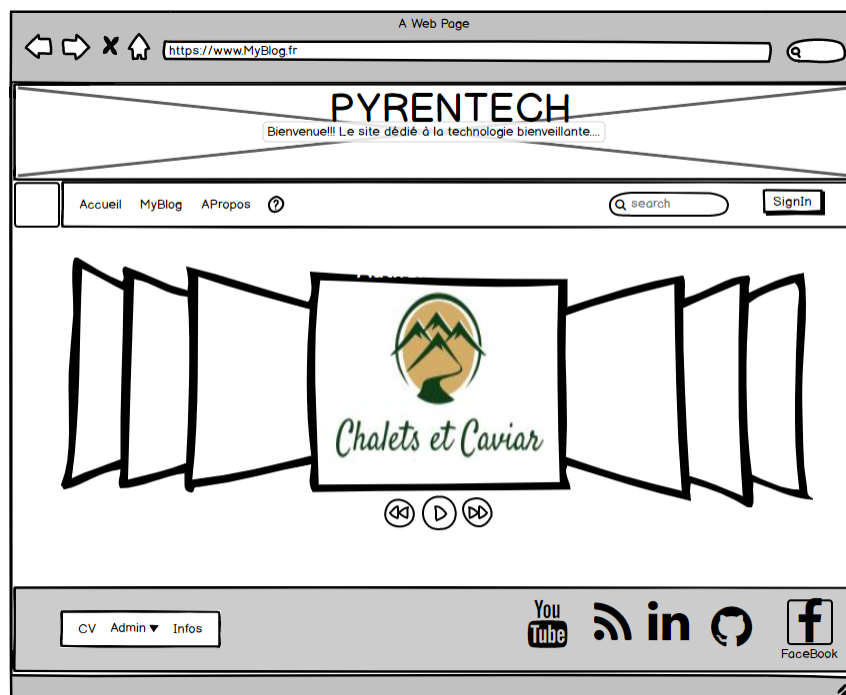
A Web Page

https://www.MyBlog.fr

PYRENTECH

Bienvenue!!! Le site dédié à la technologie bienveillante....

Accueil MyBlog APropos ?

search

SignIn

Chalets et Caviar

CV Admin ▼ Infos

You Tube

in

f

FaceBook